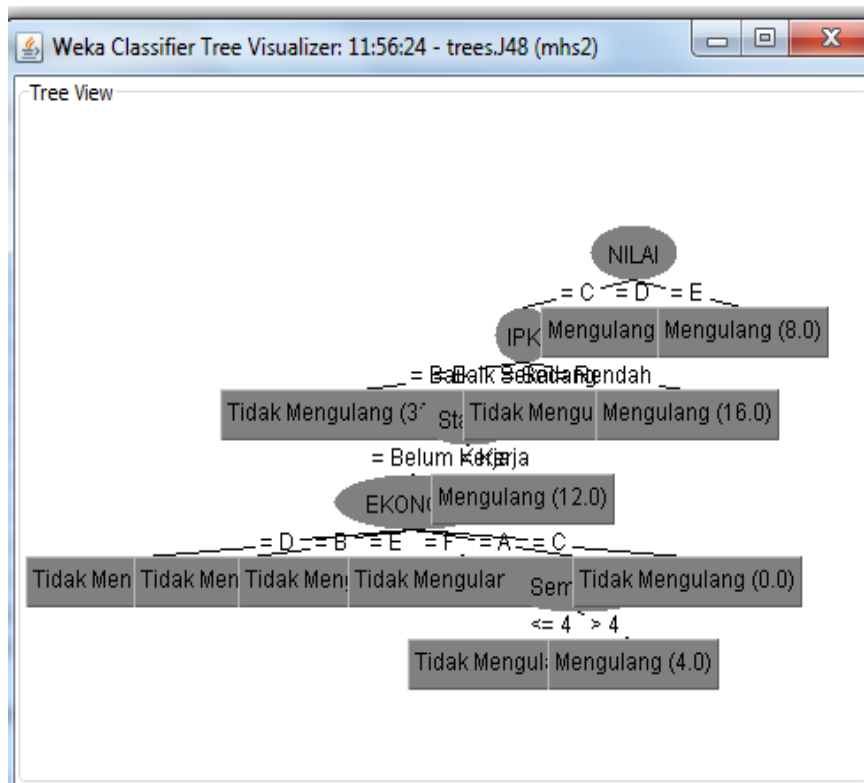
Weka Classifier Tree Visualizer: 11:56:24 - trees.J48 (mhs2)

Tree View

NILAI

= C = D = E

IPK

Mengulang

Mengulang (8.0)

= Baik = Sedang = Rendah

Tidak Mengulang (3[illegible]

St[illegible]

Tidak Mengu

Mengulang (16.0)

= Belum Kerja

Mengulang (12.0)

EKON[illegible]

= D = B = E = F = A = C

Tidak Men

Tidak Men

Tidak Men

Tidak Mengular

Sem

Tidak Mengulang (0.0)

<= 4 > 4

Tidak Mengul

Mengulang (4.0)